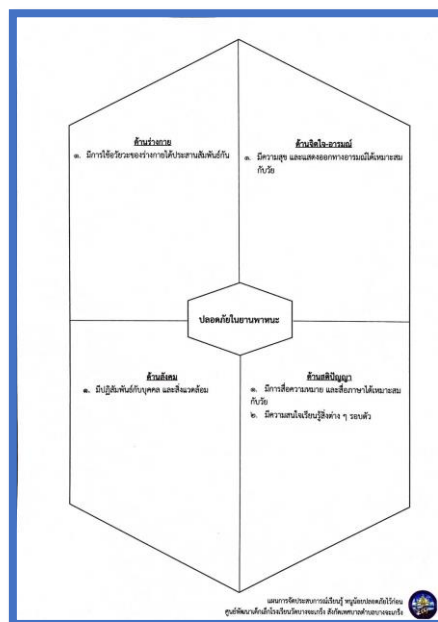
ด้านร่างกาย
๑. มีการใช้อวัยวะของร่างกายได้ประสานสัมพันธ์กัน

ด้านจิตใจ-อารมณ์
๑. มีความสุข และแสดงออกทางอารมณ์ได้เหมาะสมกับวัย

ปลอดภัยในยานพาหนะ

ด้านสังคม
๑. มีปฏิสัมพันธ์กับบุคคล และสิ่งแวดล้อม

ด้านสติปัญญา
๑. มีการสื่อความหมาย และสื่อภาษาได้เหมาะสมกับวัย
๒. มีความสนใจเรียนรู้สิ่งต่าง ๆ รอบตัว

แผนการจัดประสบการณ์เรียนรู้ หน่วยปลอดภัยไว้ก่อน
ศูนย์พัฒนาเด็กเล็ก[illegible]